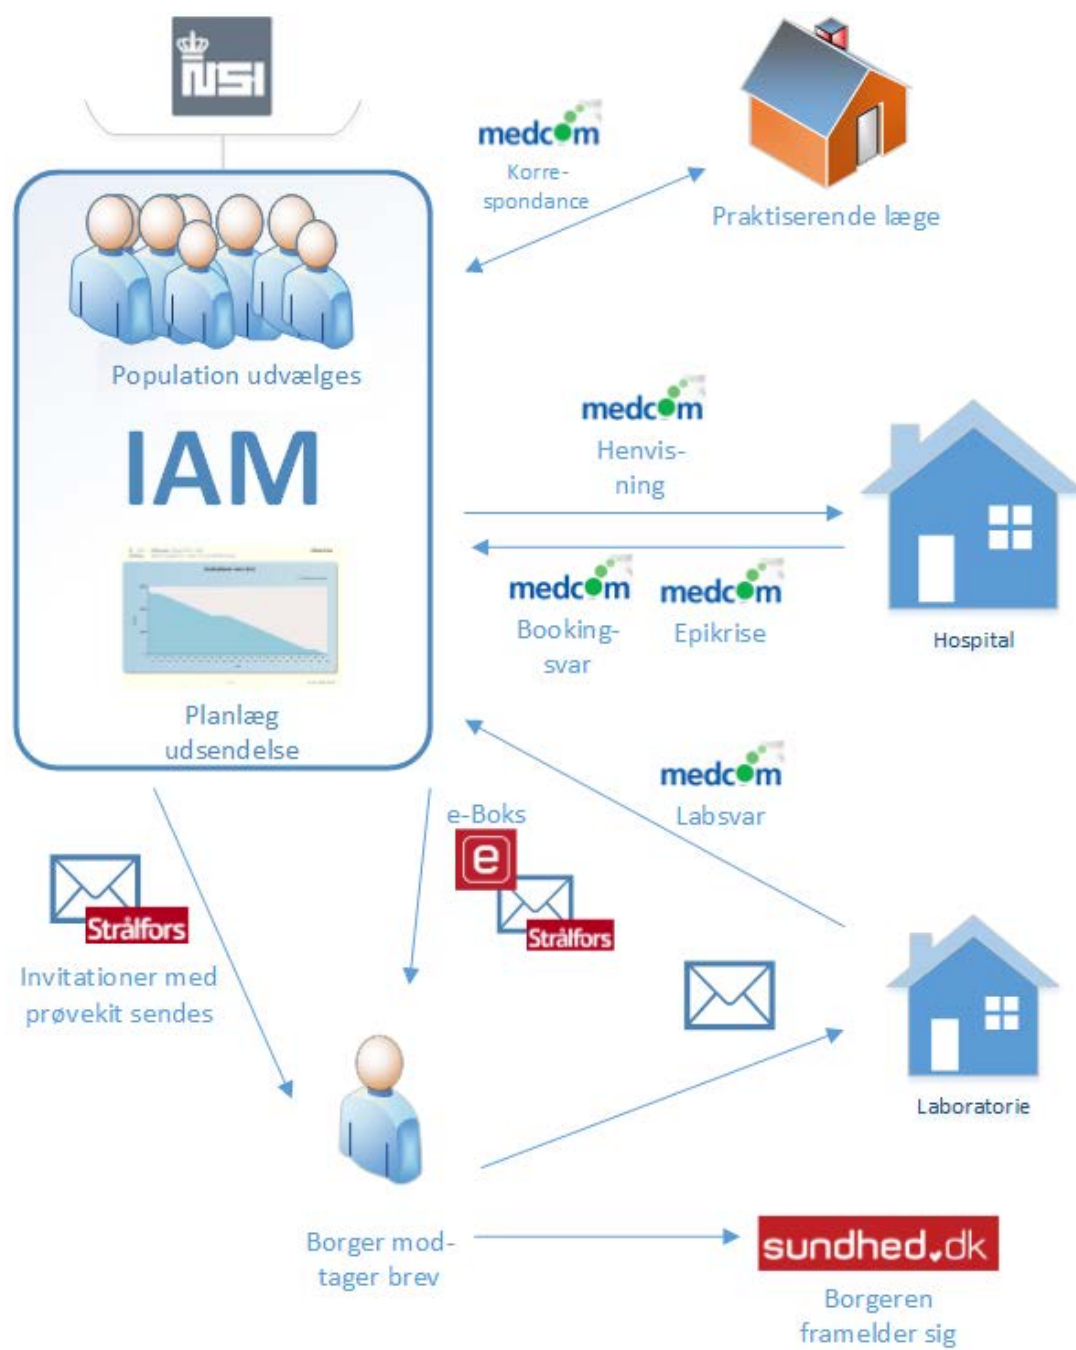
NSI

medcom
Korrespondance

Praktiserende læge

Population udvælges

IAM

Planlæg udsendelse

medcom
Henvisning

Hospital

medcom
Bookingsvar

medcom
Epikrise

medcom
Labsvar

e-Boks
e
Strålfors

Strålfors
Invitationer med prøvekit sendes

Laboratorie

Borger modtager brev

sundhed.dk
Borgeren framelder sig